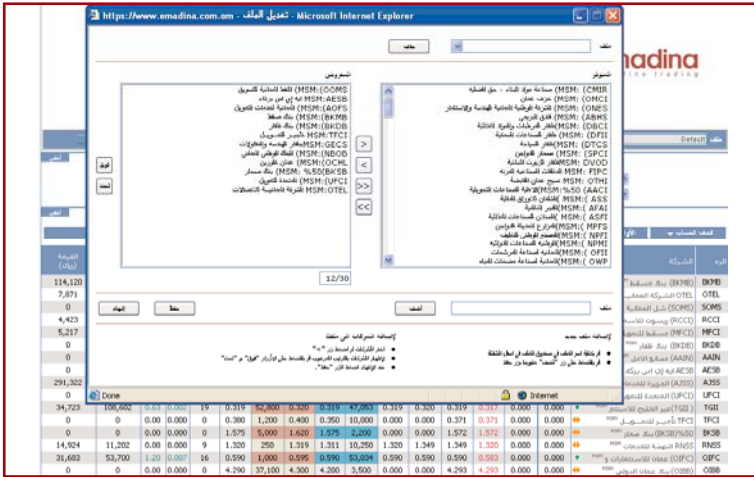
https://www.emadina.com.om - تعديل الملف - Microsoft Internet Explorer

ملف

حذف

المشروض

(MSM: OOMS) اللفظ للملاحة للتسويق
MSM: AESB) إيه إي إس برتاء
MSM: AOFS) الأملاك لخدمات التمويل
MSM: BKMB) بنك مسقط
MSM: BKDB) بنك ظفار
MSM: TFCI) تأجير للتمويل
MSM: GECS) الخليج للهندسة والمقاولات
MSM: NBOB) البنك الوطني العماني
MSM: OCHL) عمان للفنادق
MSM: BKSB) 50% بنك صحار
MSM: UFCI) المتحدة للتمويل
MSM: OTEL) الشركة العمانية للاتصالات

الشيوعر

(MSM: CMIR) صناعة مواد البناء - حق الملكية
(MSM: OMCI) أسمنت عمان
(MSM: ONES) الشركة الوطنية الهندسية والاستثمار
(MSM: ABHS) فندق الخليج
(MSM: DBCI) ظفار للمرطبات والمواد الغذائية
(MSM: DFII) ظفار للصناعات السمكية
(MSM: DTCS) ظفار للسياحة
(MSM: SPCI) صحار للبوليبروبلين
(MSM: DVOD) ظفار للزيوت النباتية
(MSM: FIPC) المطاحن الحديثة للعربية
(MSM: OTHI) نسيج عمان القابضة
(MSM: AACI) 50% الوطنية للصناعات الكيماوية
(MSM: ASS) الشفاء للأدوية والفنادق
(MSM: AFAI) العافية للعلوم
(MSM: ASFI) الاسكان للصناعات الغذائية
(MSM: MPFS) مزارع الدجاج العالمية
(MSM: NPFI) المصنع الوطني للمنظفات
(MSM: NPMI) الوطنية للصناعات الدوائية
(MSM: OFII) الوطنية لصناعة الورق
(MSM: OWP) العمانية لصناعة معدات المياه

>
<
>>
<<

فوق
تحت

12/30

إلغاء
حفظ

أضف

إضافة ملف جديد
أي شكلنا اسم الملف في مستطيل الملف في أعلى الشاشة.
ثم بالضغط على زر "أضف" ستتوفر لك ملفات.

إضافة الشركات إلى ملفك
اختر الشركات المطلوبة بالضغط على ">" أو "<".
لتنظيم الشركات بالترتيب المرغوب بالضغط على الأزرار "فوق" أو "تحت".
ثم اضغط على "حفظ".

Done
Internet

madina
line trading

Default

القيمة (ريال)
114,120
7,871
0
4,423
5,217
0
0
0
291,322
0
34,723
0
0
14,924
31,683
0

الرمز
BKMB
OTEL
SOMS
RCCI
MFCI
BKDB
AAIN
AESB
AJSS
UFCI
TGII
TFCI
BKSB
RNSS
OIFC
OBBB

الشركة
(BKMB) بنك مسقط
(OTEL) الشركة العمانية
(SOMS) شل العمانية
(RCCI) ريسوت للأسمنت
(MFCI) مسقط للتمويل
(BKDB) بنك ظفار
(AAIN) مسقط الأهلي
(AESB) إيه إي إس برتاء
(AJSS) الجزيرة للخدمات
(UFCI) المتحدة للتمويل
(TGII) الخليج للاستثمار
(TFCI) تأجير للتمويل
(BKSB) بنك صحار
(RNSS) النهضة للخدمات
(OIFC) عمان للاستثمارات والتمويل
(OBBB) بنك عمان الدولي

| 34,723 | 108,602 | 0.63 | 0.002 | 19 | 0.319 | 52,800 | 0.320 | 0.319 | 47,055 | 0.319 | 0.320 | 0.319 | 0.317 | 0.000 |
|---|---|---|---|---|---|---|---|---|---|---|---|---|---|---|
| 0 | 0 | 0.00 | 0.000 | 0 | 0.380 | 1,200 | 0.400 | 0.350 | 10,000 | 0.000 | 0.000 | 0.000 | 0.371 | 0.000 |
| 0 | 0 | 0.00 | 0.000 | 0 | 1.575 | 5,000 | 1.620 | 1.575 | 2,200 | 0.000 | 0.000 | 1.572 | 1.572 | 0.000 |
| 14,924 | 11,202 | 0.00 | 0.000 | 9 | 1.320 | 250 | 1.319 | 1.311 | 10,250 | 1.320 | 1.349 | 1.349 | 1.320 | 0.000 |
| 31,683 | 53,700 | 1.20 | 0.007 | 16 | 0.590 | 1,000 | 0.595 | 0.590 | 53,604 | 0.590 | 0.590 | 0.590 | 0.583 | 0.000 |
| 0 | 0 | 0.00 | 0.000 | 0 | 4.290 | 37,100 | 4.300 | 4.200 | 3,500 | 0.000 | 0.000 | 4.293 | 4.293 | 0.000 |